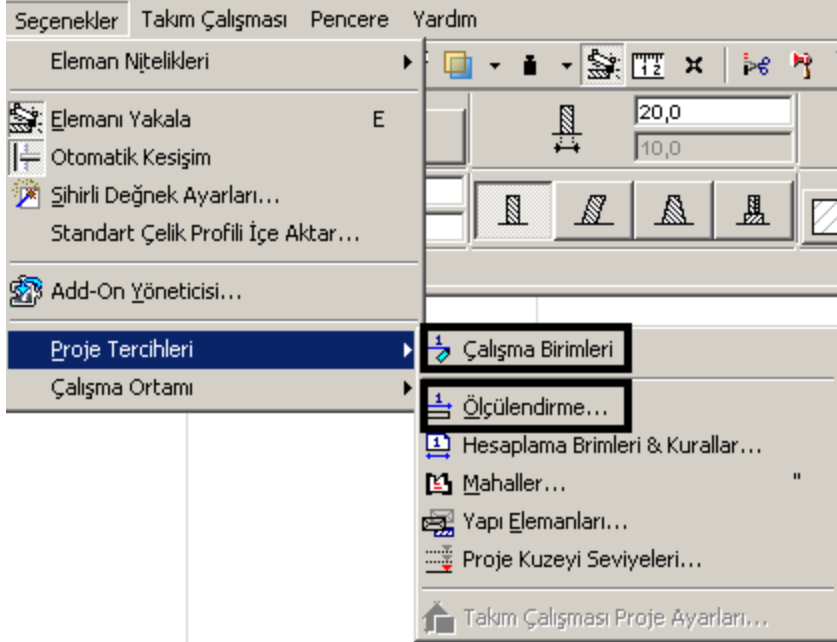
Seçenekler Takım Çalışması Pencere Yardım

Eleman Nitelikleri

Elemanı Yakala E
Otomatik Kesişim
Sihirli Değnek Ayarları...
Standart Çelik Profili İçe Aktar...

Add-On Yöneticisi...

Proje Tercihleri
Çalışma Ortamı

20,0
10,0

Çalışma Birimleri

Ölçülendirme...
Hesaplama Birimleri & Kurallar...
Mahaller...
Yapı Elemanları...
Proje Kuzeyi Seviyeleri...

Takım Çalışması Proje Ayarları...